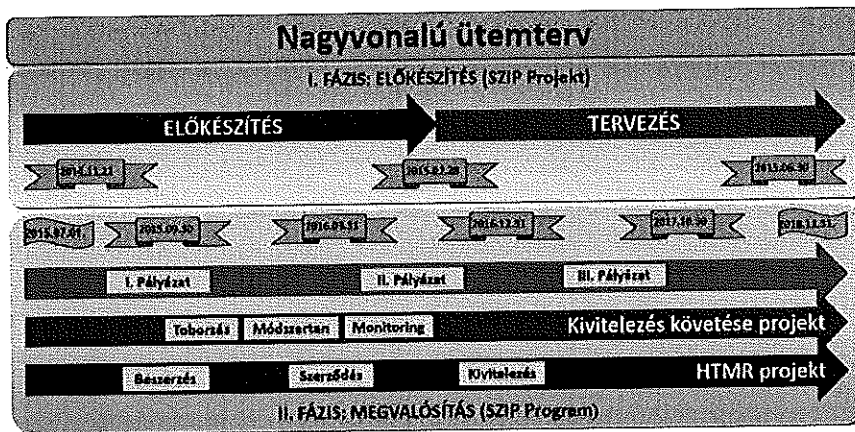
Nagyvonalú ütemterv

I. FÁZIS: ELŐKÉSZÍTÉS (SZIP Projekt)

ELŐKÉSZÍTÉS

TERVEZÉS

2014.11.21

2015.03.20

2015.06.30

2015.07.01

2015.09.30

2016.03.31

2016.12.31

2017.10.30

2018.12.31

I. Pályázat

II. Pályázat

III. Pályázat

Toborzás

Módszertan

Monitoring

Kivitelezés követése projekt

Beszerzés

Szerződés

Kivitelezés

HTMR projekt

II. FÁZIS: MEGVALÓSÍTÁS (SZIP Program)